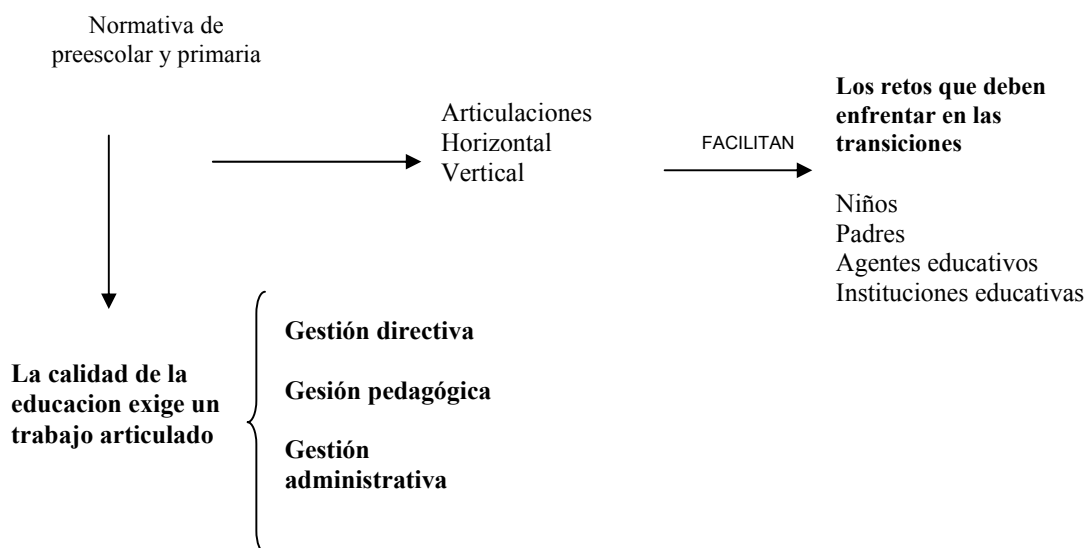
Normativa de preescolar y primaria

Articulaciones
Horizontal
Vertical

FACILITAN

**Los retos que deben enfrentar en las transiciones**

Niños
Padres
Agentes educativos
Instituciones educativas

**La calidad de la educacion exige un trabajo articulado**

**Gestión directiva**

**Gesión pedagógica**

**Gestión administrativa**